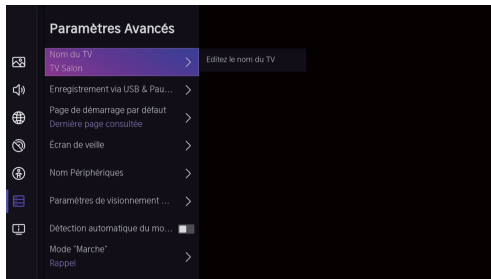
Paramètres Avancés

Nom du TV
TV Salon

Editez le nom du TV

Enregistrement via USB & Pau...

Page de démarrage par défaut
Dernière page consultée

Écran de veille

Nom Périphériques

Paramètres de visionnement ...

Détection automatique du mo...

Mode "Marche"
Rappel